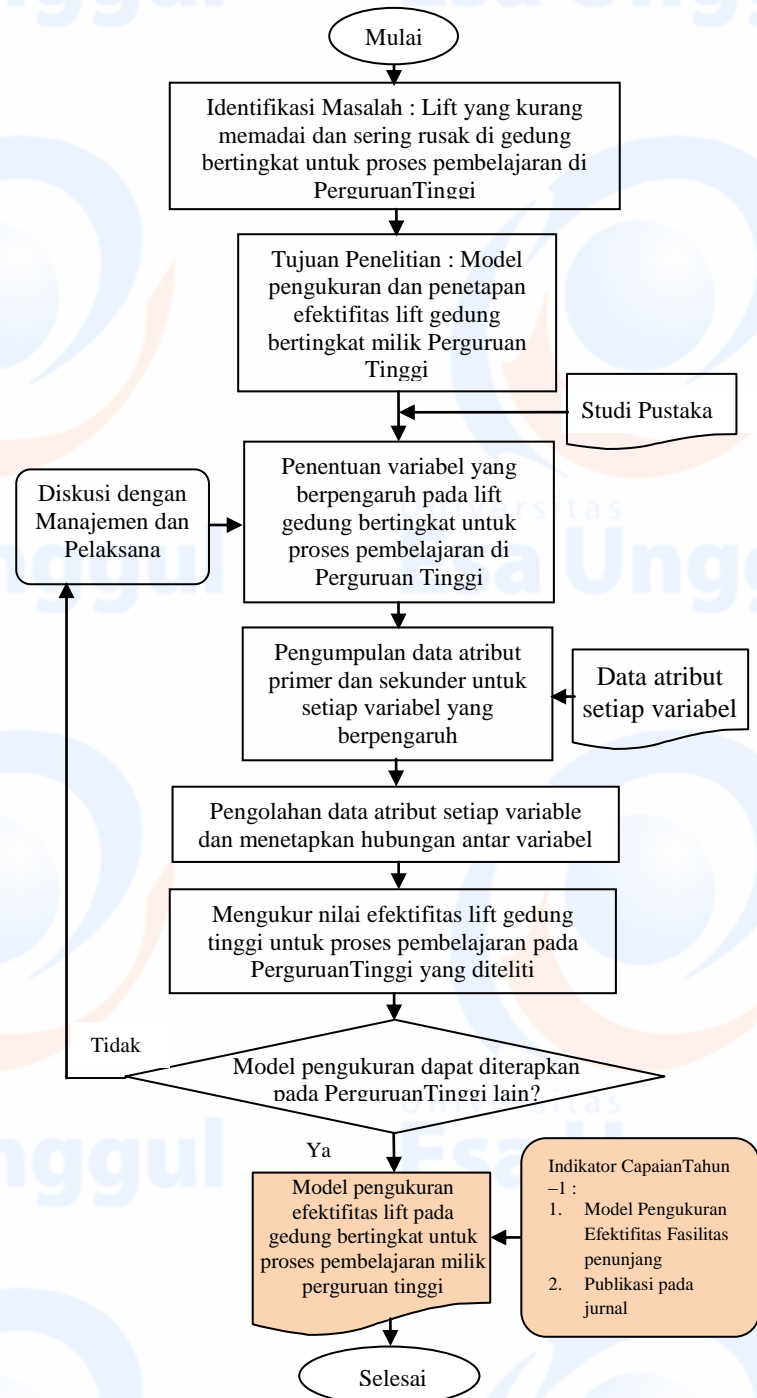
Mulai

Identifikasi Masalah : Lift yang kurang memadai dan sering rusak di gedung bertingkat untuk proses pembelajaran di PerguruanTinggi

Tujuan Penelitian : Model pengukuran dan penetapan efektifitas lift gedung bertingkat milik Perguruan Tinggi

Studi Pustaka

Diskusi dengan Manajemen dan Pelaksana

Penentuan variabel yang berpengaruh pada lift gedung bertingkat untuk proses pembelajaran di Perguruan Tinggi

Pengumpulan data atribut primer dan sekunder untuk setiap variabel yang berpengaruh

Data atribut setiap variabel

Pengolahan data atribut setiap variable dan menetapkan hubungan antar variabel

Mengukur nilai efektifitas lift gedung tinggi untuk proses pembelajaran pada PerguruanTinggi yang diteliti

Tidak

Model pengukuran dapat diterapkan pada PerguruanTinggi lain?

Ya

Model pengukuran efektifitas lift pada gedung bertingkat untuk proses pembelajaran milik perguruan tinggi

Indikator CapaianTahun –1 :
1. Model Pengukuran Efektifitas Fasilitas penunjang
2. Publikasi pada jurnal

Selesai